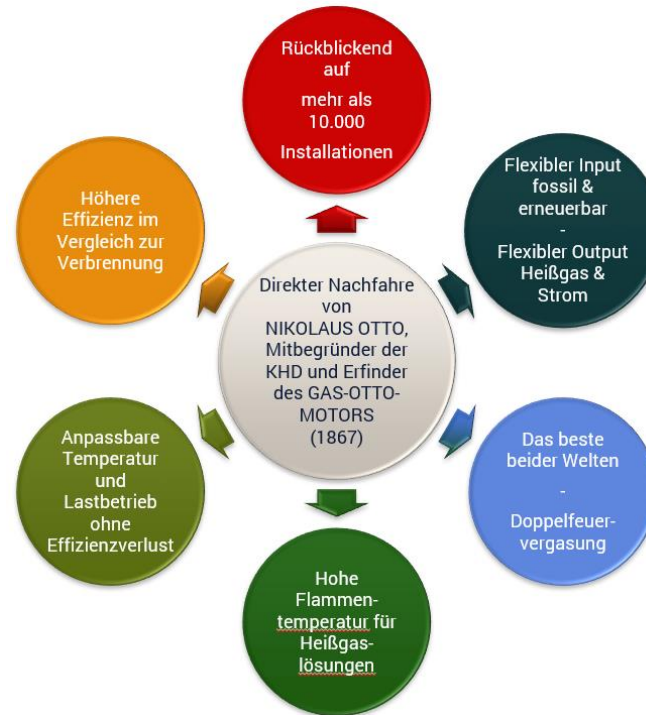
Rückblickend auf

mehr als 10.000

Installationen

Flexibler Input fossil & erneuerbar
-
Flexibler Output Heißgas & Strom

Das beste beider Welten
-
Doppelfeuer-vergasung

Hohe Flammen-temperatur für Heißgas-lösungen

Anpassbare Temperatur und Lastbetrieb ohne Effizienzverlust

Höhere Effizienz im Vergleich zur Verbrennung

Direkter Nachfahre von NIKOLAUS OTTO, Mitbegründer der KHD und Erfinder des GAS-OTTO-MOTORS (1867)